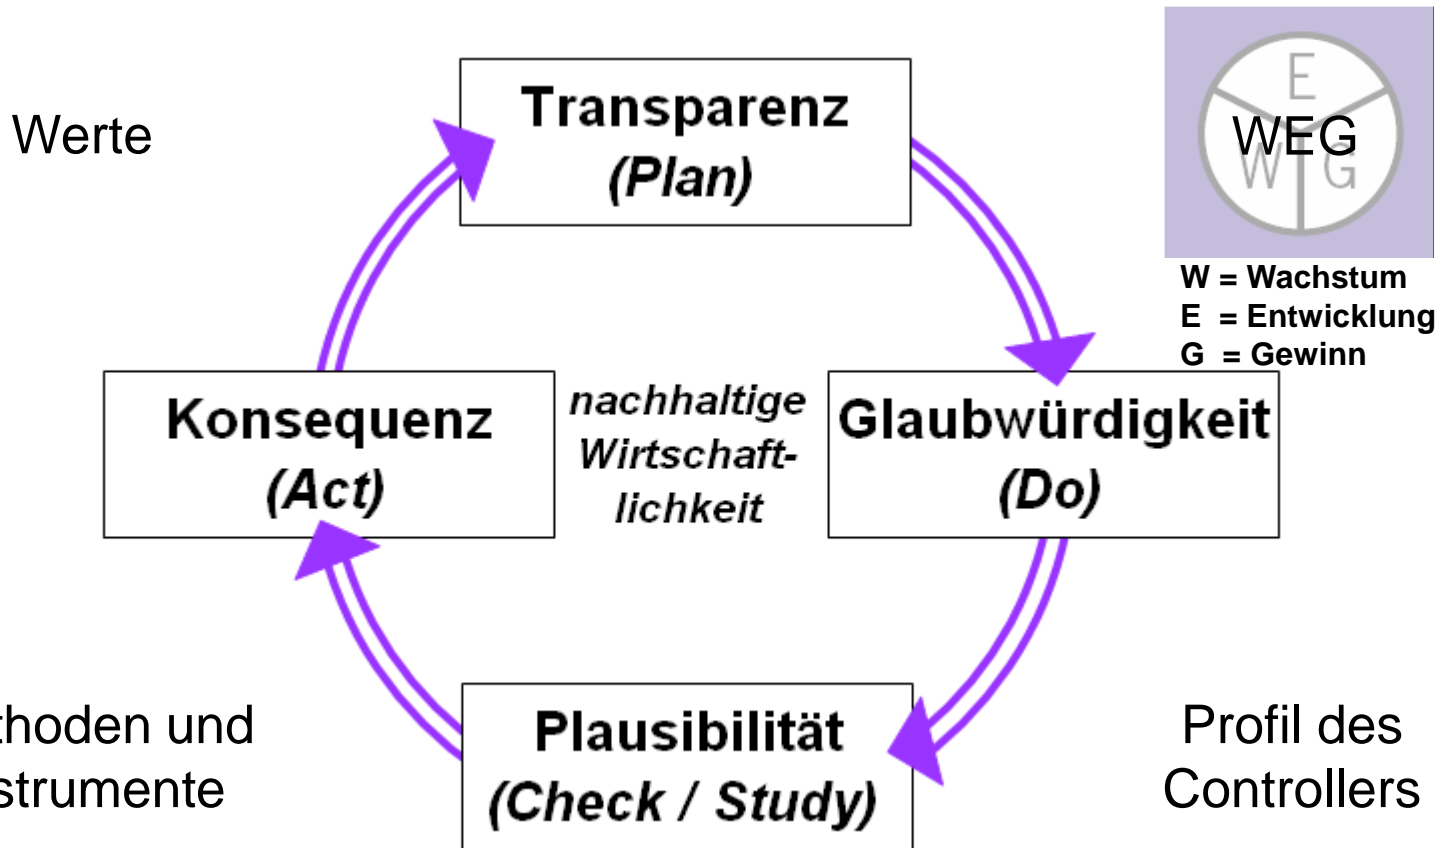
Werte

Transparenz
(Plan)

E
W G
WEG

W = Wachstum
E = Entwicklung
G = Gewinn

Konsequenz
(Act)

nachhaltige Wirtschaftlichkeit

Glaubwürdigkeit
(Do)

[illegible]thoden und
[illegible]strumente

Plausibilität
(Check / Study)

Profil des Controllers